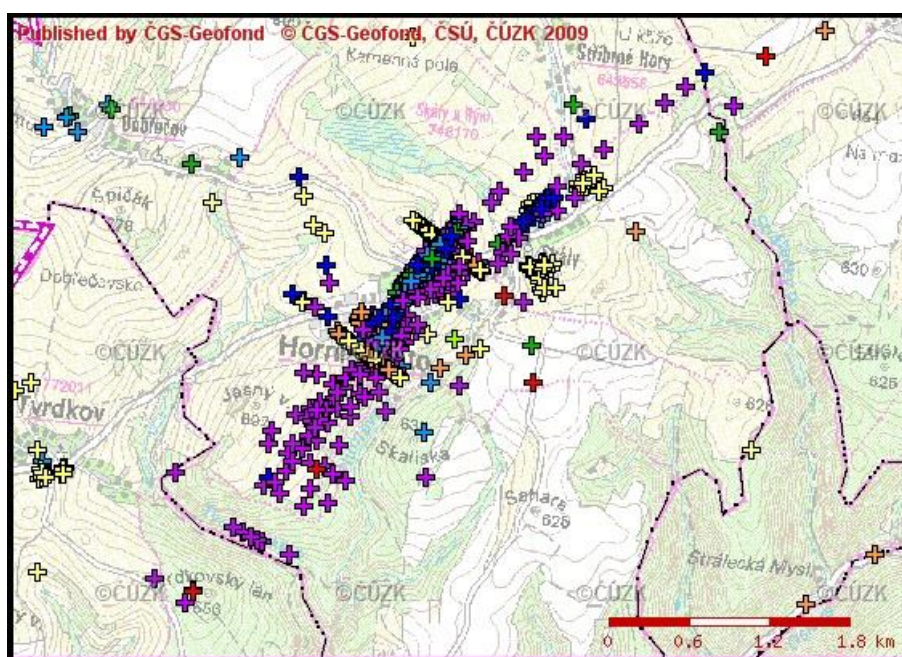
Published by ČGS-Geofond © ČGS-Geofond, ČSÚ, ČÚZK 2009

Kamenná pole

Stříbrné Hory

649856

Skály u Rýmařova

348170

Dobřečov

©ČÚZK

©ČÚZK

©ČÚZK

Spiček

678

Dobřečovsko

Skály

630

©ČÚZK

©ČÚZK

©ČÚZK

Horní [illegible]

Tvrdkov

Jasný vrch

Skaliska

625

625

Sahara

625

©ČÚZK

©ČÚZK

Strálecká Mysl

©ČÚZK

©ČÚZK

650

0 0.6 1.2 1.8 km